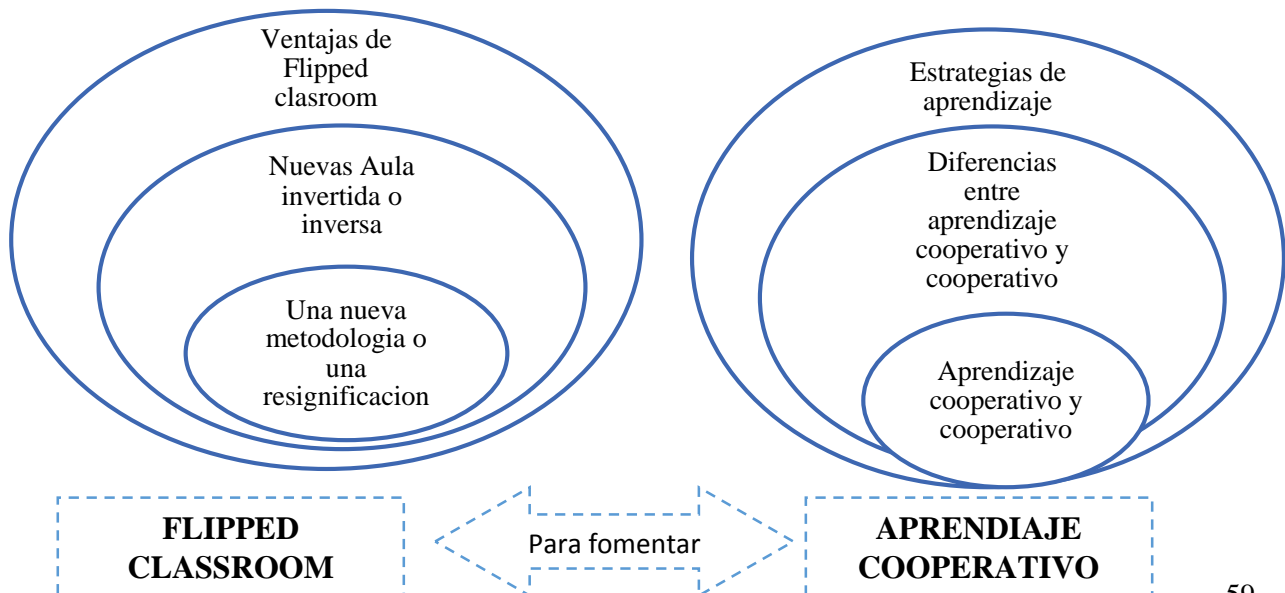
Ventajas de Flipped clasroom

Nuevas Aula invertida o inversa

Una nueva metodologia o una resignificacion

Estrategias de aprendizaje

Diferencias entre aprendizaje cooperativo y cooperativo

Aprendizaje cooperativo y cooperativo

FLIPPED CLASSROOM

Para fomentar

APRENDIAJE COOPERATIVO

59